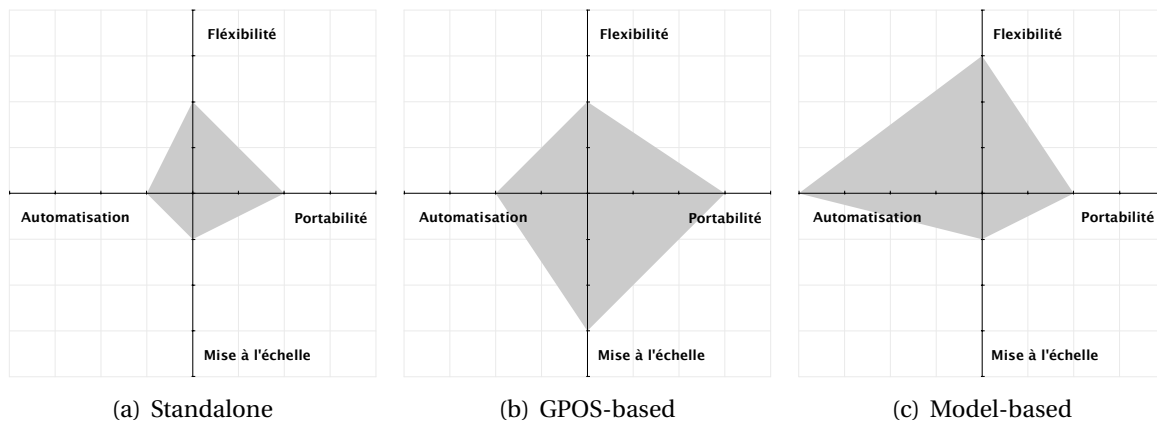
Fléxibilité

Automatisation

Portabilité

Mise à l'échelle

(a) Standalone

Flexibilité

Automatisation

Portabilité

Mise à l'échelle

(b) GPOS-based

Flexibilité

Automatisation

Portabilité

Mise à l'échelle

(c) Model-based